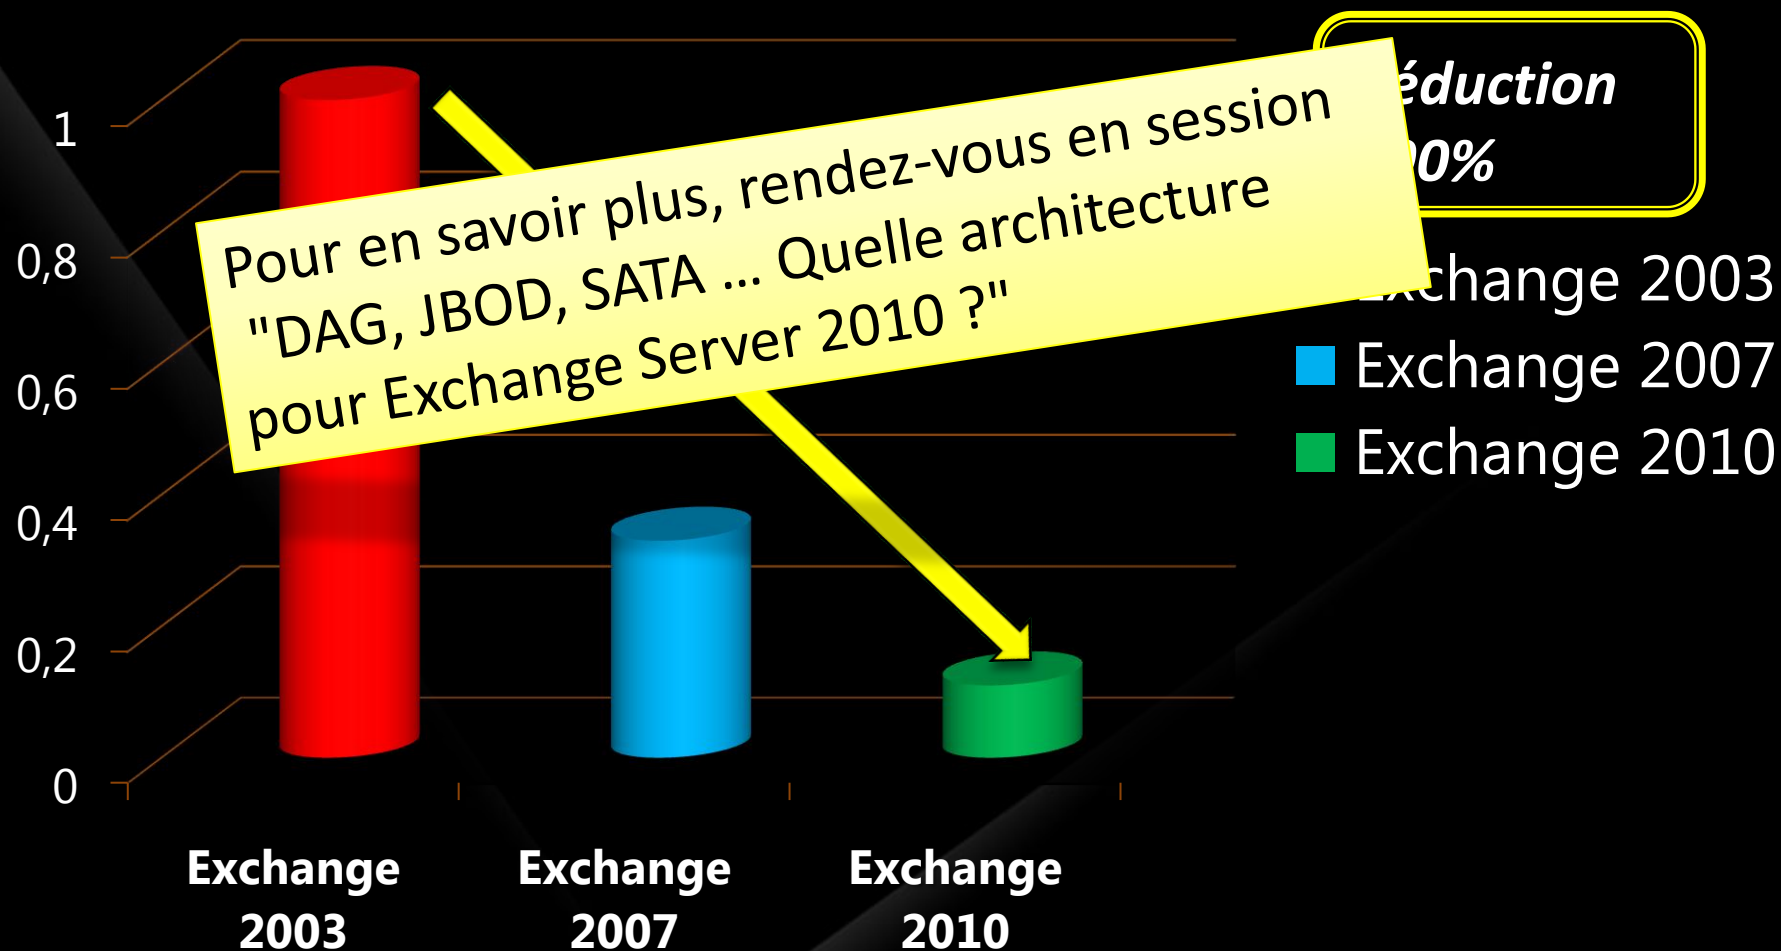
1

0,8

0,6

0,4

0,2

0

Exchange 2003

Exchange 2007

Exchange 2010

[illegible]éduction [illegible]0%

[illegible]change 2003

Exchange 2007

Exchange 2010

Pour en savoir plus, rendez-vous en session "DAG, JBOD, SATA ... Quelle architecture pour Exchange Server 2010 ?"